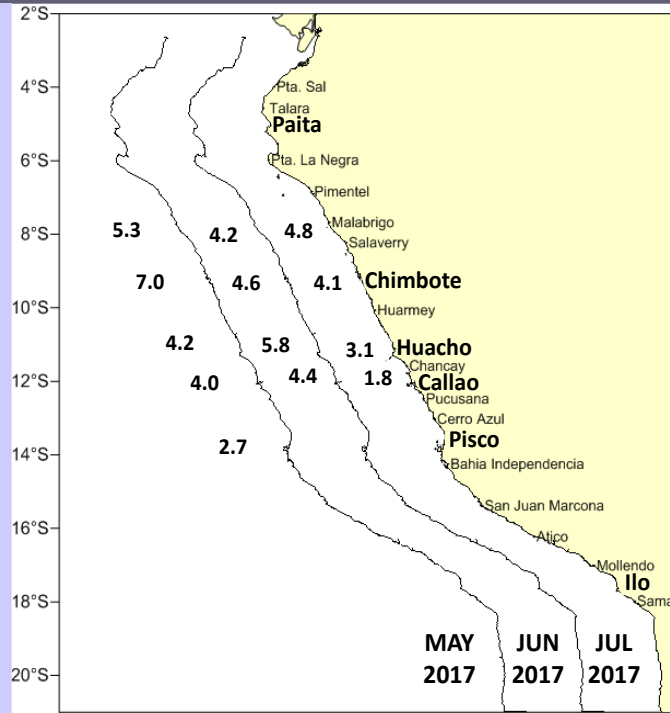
2°S
4°S
6°S
8°S
10°S
12°S
14°S
16°S
18°S
20°S

Pta. Sal
Talara
Paita
Pta. La Negra
Pimentel
Malabrigo
Salaverry
Chimbote
Huarmey
Huacho
Chancay
Callao
Pucusana
Cerro Azul
Pisco
Bahia Independencia
San Juan Marcona
Atico
Mollendo
Ilo
Sama

5.3
4.2
4.8
7.0
4.6
4.1
4.2
5.8
3.1
4.0
4.4
1.8
2.7

MAY 2017
JUN 2017
JUL 2017